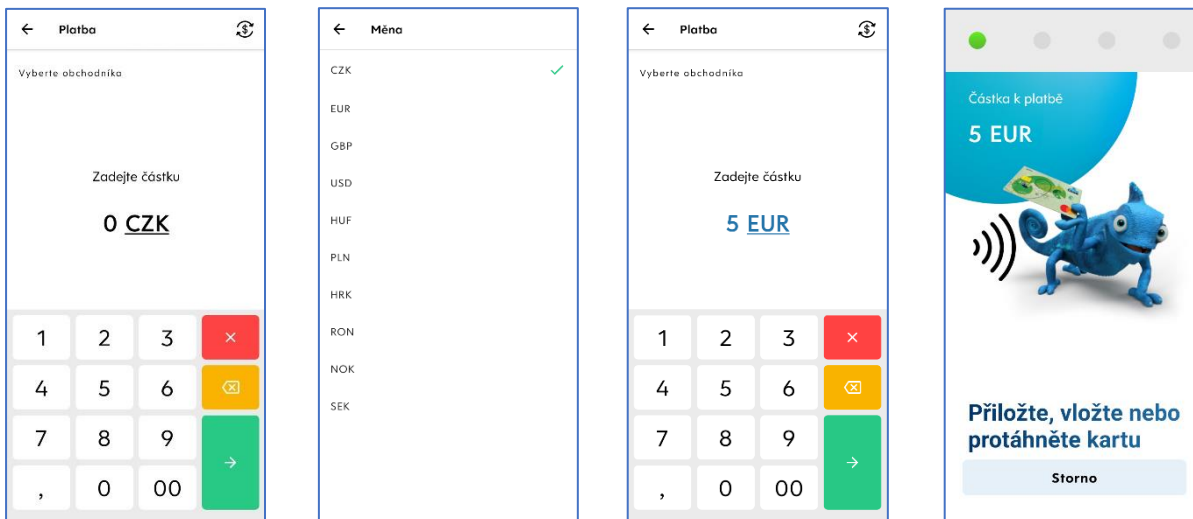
Platba

Vyberte obchodníka

Zadejte částku

0 CZK

| 1 | 2 | 3 | × |
|---|---|---|---|
| 4 | 5 | 6 | ⌫ |
| 7 | 8 | 9 | → |
| , | 0 | 00 | |

Měna

CZK

EUR

GBP

USD

HUF

PLN

HRK

RON

NOK

SEK

Platba

Vyberte obchodníka

Zadejte částku

5 EUR

| 1 | 2 | 3 | × |
|---|---|---|---|
| 4 | 5 | 6 | ⌫ |
| 7 | 8 | 9 | → |
| , | 0 | 00 | |

Částka k platbě

5 EUR

Přiložte, vložte nebo protáhněte kartu

Storno